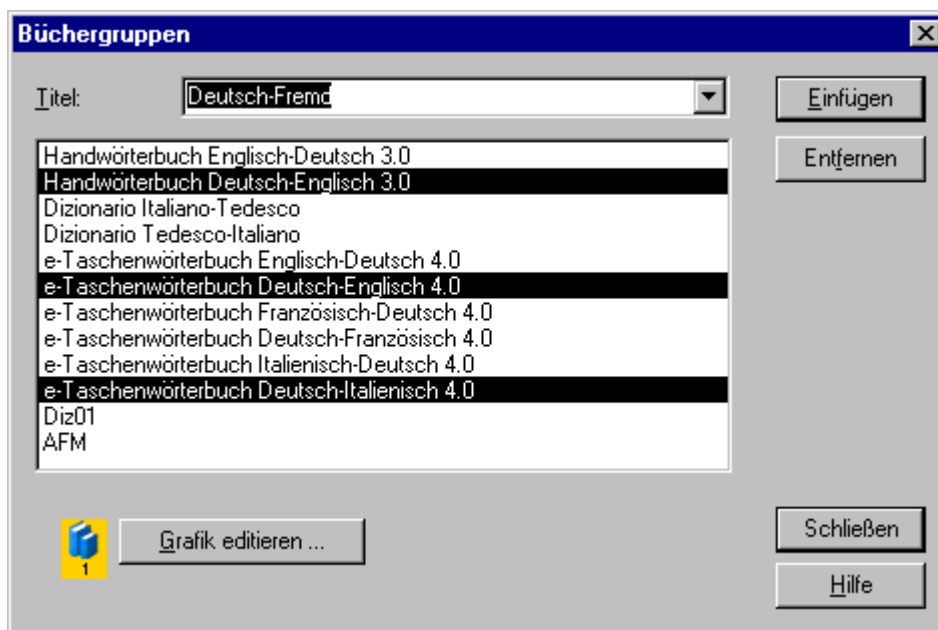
Büchergruppen

Titel: Deutsch-Fremd

Einfügen
Entfernen

Handwörterbuch Englisch-Deutsch 3.0
Handwörterbuch Deutsch-Englisch 3.0
Dizionario Italiano-Tedesco
Dizionario Tedesco-Italiano
e-Taschenwörterbuch Englisch-Deutsch 4.0
e-Taschenwörterbuch Deutsch-Englisch 4.0
e-Taschenwörterbuch Französisch-Deutsch 4.0
e-Taschenwörterbuch Deutsch-Französisch 4.0
e-Taschenwörterbuch Italienisch-Deutsch 4.0
e-Taschenwörterbuch Deutsch-Italienisch 4.0
Diz01
AFM

1
Grafik editieren ...

Schließen
Hilfe